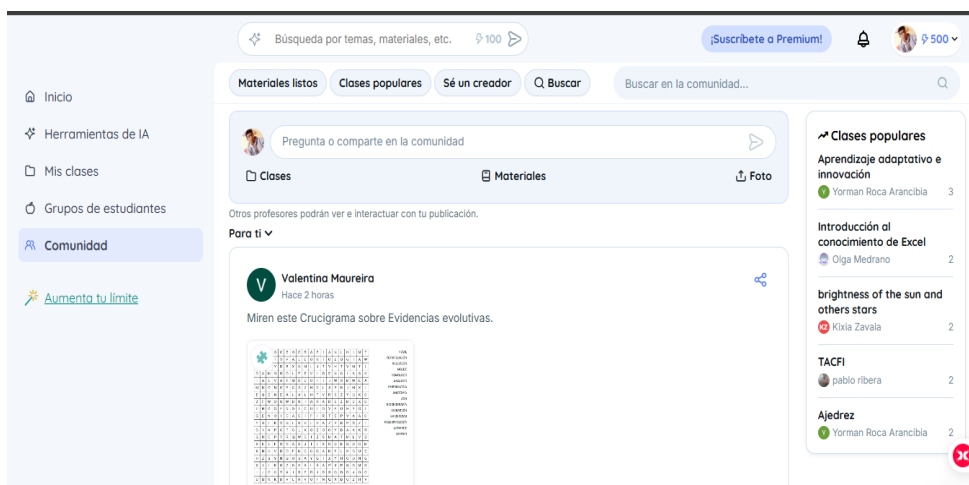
Búsqueda por temas, materiales, etc. 100

¡Suscríbete a Premium!

500

Materiales listos Clases populares Sé un creador Buscar

Buscar en la comunidad...

Inicio

Herramientas de IA

Mis clases

Grupos de estudiantes

Comunidad

Aumenta tu límite

Pregunta o comparte en la comunidad

Clases Materiales Foto

Otros profesores podrán ver e interactuar con tu publicación.

Para ti

V

Valentina Maureira

Hace 2 horas

Miren este Crucigrama sobre Evidencias evolutivas.

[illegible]

Clases populares

Aprendizaje adaptativo e innovación

Yorman Roca Arancibia 3

Introducción al conocimiento de Excel

Olga Medrano 2

brightness of the sun and others stars

KZ Kixia Zavala 2

TACFI

pablo ribera 2

Ajedrez

Yorman Roca Arancibia 2